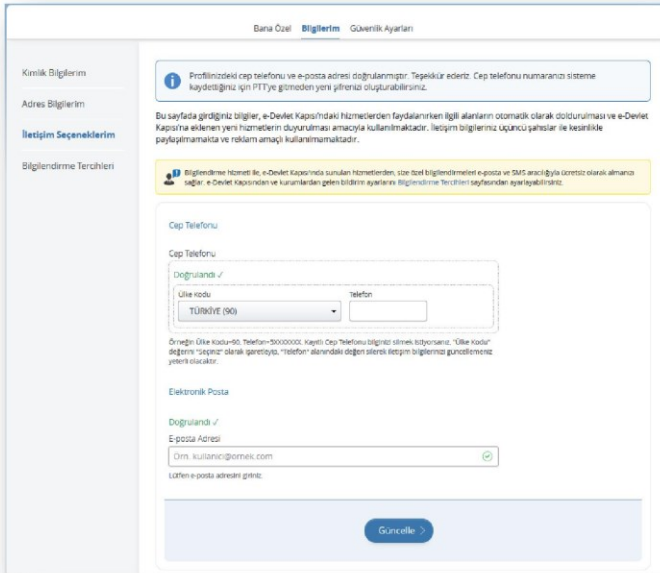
Bana Özel Bilgilerim Güvenlik Ayarları

Kimlik Bilgilerim

Adres Bilgilerim

İletişim Seçeneklerim

Bilgilendirme Tercihleri

Profilinizdeki cep telefonu ve e-posta adresi doğrulanmıştır. Teşekkür ederiz. Cep telefonu numaranızı sisteme kaydettiğiniz için PTT'ye gitmeden yeni şifrenizi oluşturabilirsiniz.

Bu sayfada girdiğiniz bilgiler, e-Devlet Kapısı'ndaki hizmetlerden faydalanırken ilgili alanların otomatik olarak doldurulması ve e-Devlet Kapısı'na eklenen yeni hizmetlerin duyurulması amacıyla kullanılmaktadır. İletişim bilgileriniz üçüncü şahıslar ile kesinlikle paylaşılmamakta ve reklam amaçlı kullanılmamaktadır.

Bilgilendirme hizmeti ile, e-Devlet Kapısı'nda sunulan hizmetlerden, size özel bilgilendirmeleri e-posta ve SMS aracılığıyla ücretsiz olarak almanızı sağlar. e-Devlet Kapısından ve kurumlardan gelen bildirim ayarlarını Bilgilendirme Tercihleri sayfasından ayarlayabilirsiniz.

Cep Telefonu

Cep Telefonu

Doğrulandı ✓

Ülke Kodu

TÜRKİYE (90)

Telefon

Örneğin Ülke Kodu=90, Telefon=5XXXXXXX. Kayıtlı Cep Telefonu bilginizi silmek istiyorsanız, "Ülke Kodu" değerini "Seçiniz" olarak işaretleyip, "Telefon" alanındaki değeri silerek iletişim bilgilerinizi güncellemeniz yeterli olacaktır.

Elektronik Posta

Doğrulandı ✓

E-posta Adresi

Örn. kullanici@ornek.com

Lütfen e-posta adresini giriniz.

Güncelle